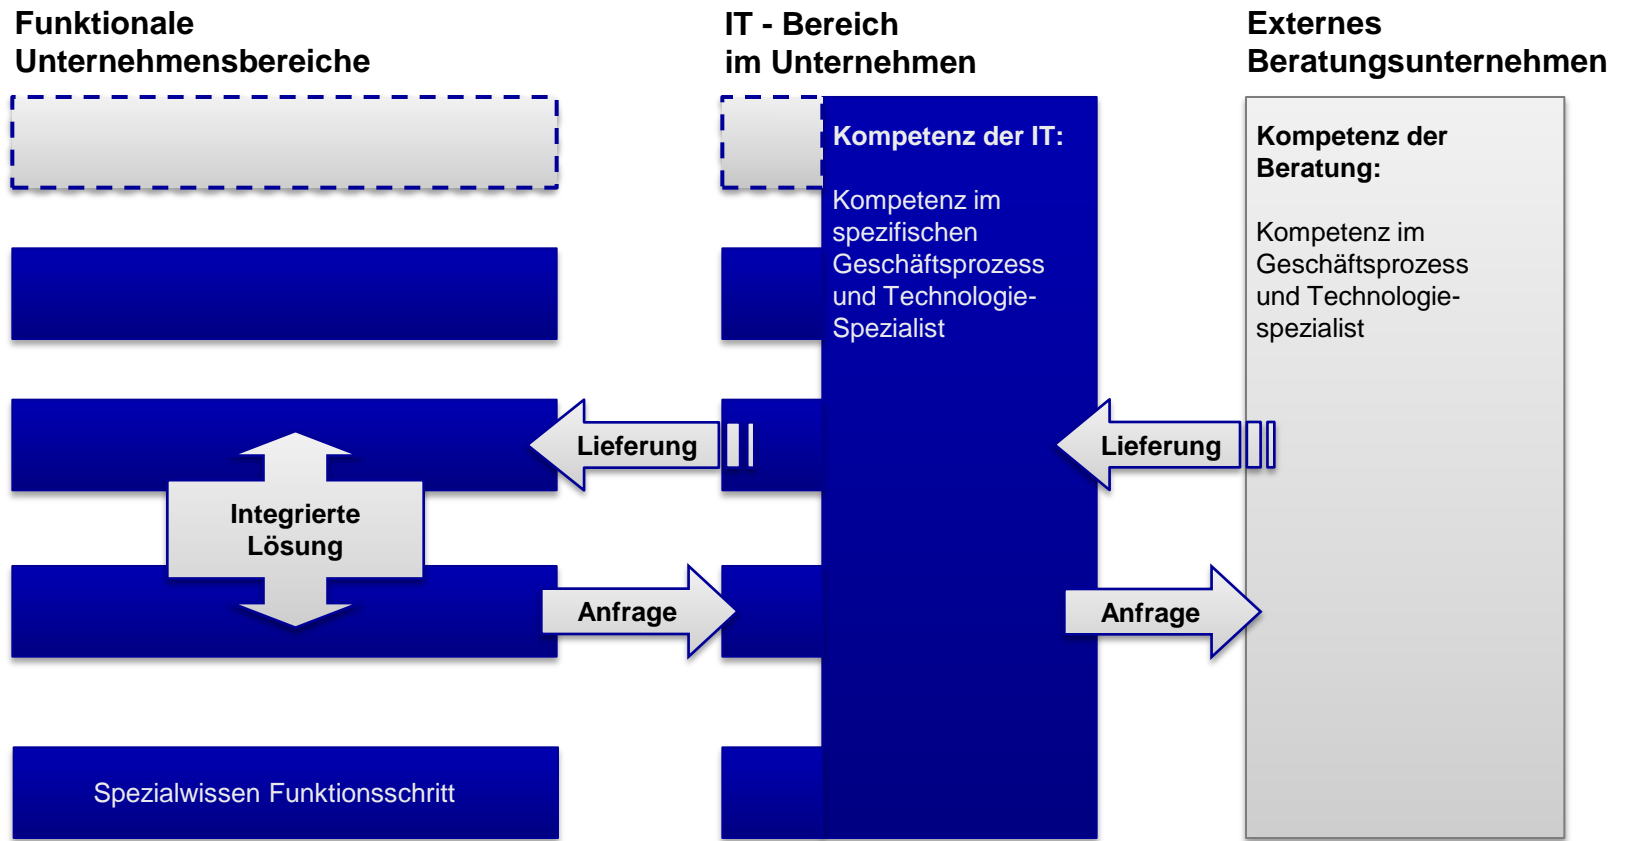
Funktionale Unternehmensbereiche

IT - Bereich im Unternehmen

Externes Beratungsunternehmen

Kompetenz der IT:

Kompetenz im spezifischen Geschäftsprozess und Technologie-Spezialist

Kompetenz der Beratung:

Kompetenz im Geschäftsprozess und Technologie-spezialist

Lieferung

Lieferung

Integrierte Lösung

Anfrage

Anfrage

Spezialwissen Funktionsschritt